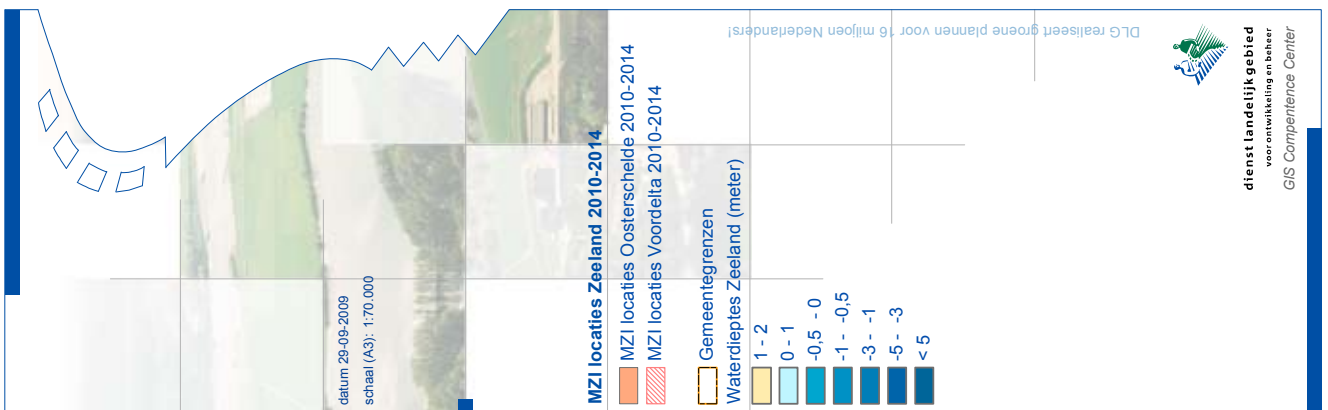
DLG realiseert groene plannen voor 16 miljoen Nederlanders!

dienst landelijk gebied
voor ontwikkeling en beheer
GIS Competence Center

MZI locaties Zeeland 2010-2014
MZI locaties Oosterschelde 2010-2014
MZI locaties Voordelta 2010-2014
Gemeentegrenzen
Waterdieptes Zeeland (meter)
1 - 2
0 - 1
-0,5 - 0
-1 - -0,5
-3 - -1
-5 - -3
< 5

datum 29-09-2009
schaal (A3): 1:70.000